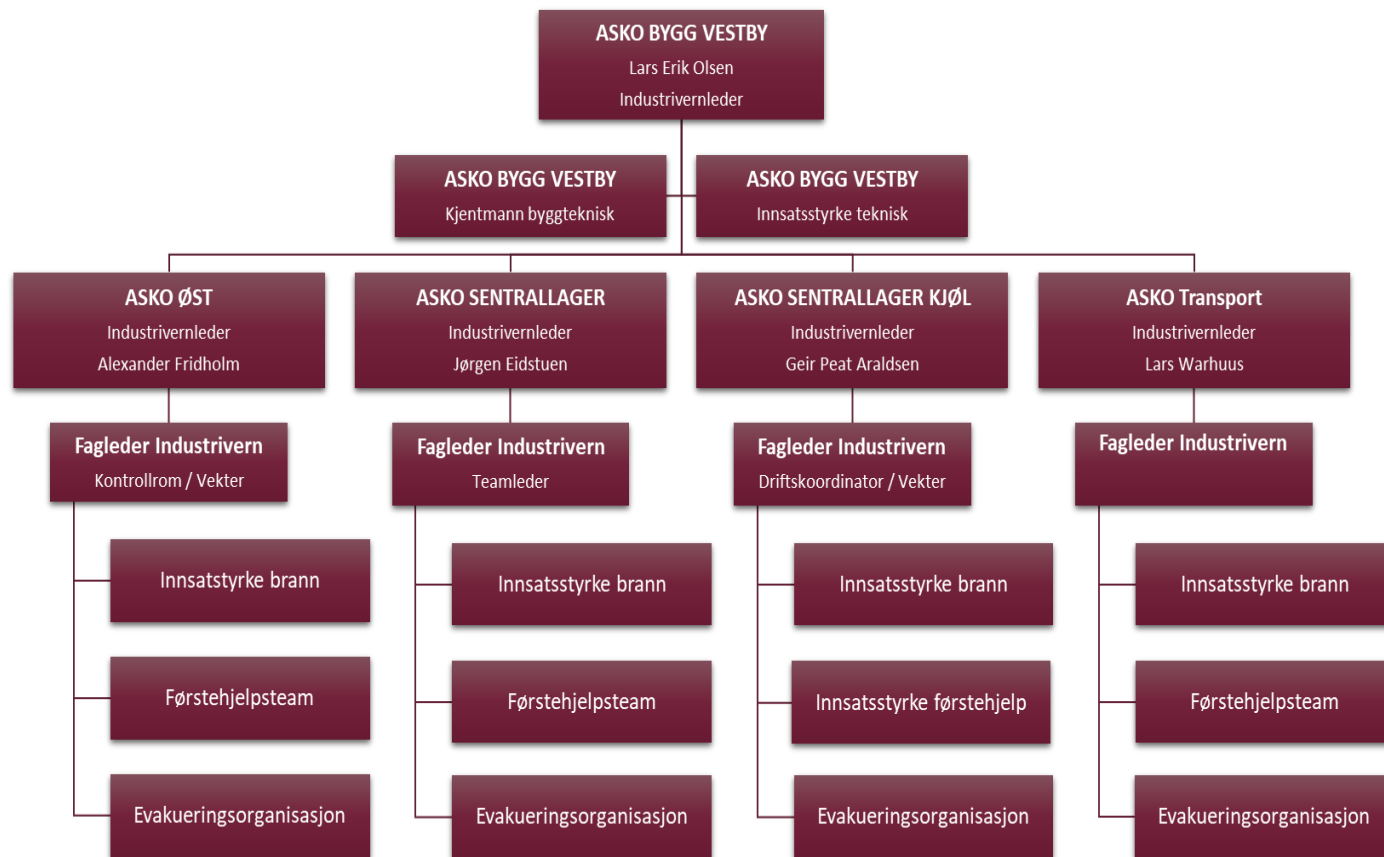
ASKO BYGG VESTBY
Lars Erik Olsen
Industrivernleder

ASKO BYGG VESTBY
Kjentmann byggteknisk

ASKO BYGG VESTBY
Innsatsstyrke teknisk

ASKO ØST
Industrivernleder
Alexander Fridholm

Fagleder Industrivern
Kontrollrom / Vekter

Innsatstyrke brann

Førstehjelpsteam

Evakueringsorganisasjon

ASKO SENTRALLAGER
Industrivernleder
Jørgen Eidstuen

Fagleder Industrivern
Teamleder

Innsatsstyrke brann

Førstehjelpsteam

Evakueringsorganisasjon

ASKO SENTRALLAGER KJØL
Industrivernleder
Geir Peat Araldsen

Fagleder Industrivern
Driftskoordinator / Vekter

Innsatsstyrke brann

Innsatsstyrke førstehjelp

Evakueringsorganisasjon

ASKO Transport
Industrivernleder
Lars Warhuus

Fagleder Industrivern

Innsatsstyrke brann

Førstehjelpsteam

Evakueringsorganisasjon